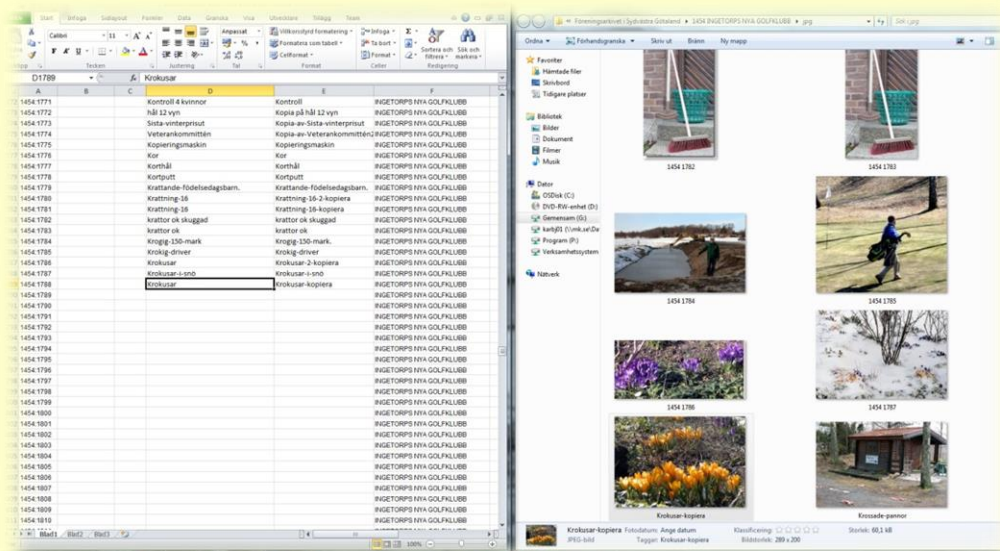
Start Infoga Sidlayout Formler Data Granska Visa Utvecklare Tillägg Team

Calibri 11 Anpassat Villkorsstyrd formatering Formatera som tabell Cellformat Infoga Ta bort Format Sortera och filtrera Sök och markera

Tecken Justering Tal Format Celler Redigering

D1789 Krokusar

| | A | B | C | D | E | F |
|---|---|---|---|---|---|---|
| | 1454:1771 | | | Kontroll 4 kvinnor | Kontroll | INGETORPS NYA GOLFKLUBB |
| | 1454:1772 | | | hål 12 vyn | Kopia på hål 12 vyn | INGETORPS NYA GOLFKLUBB |
| | 1454:1773 | | | Sista-vinterprisut | Kopia-av-Sista-vinterprisut | INGETORPS NYA GOLFKLUBB |
| | 1454:1774 | | | Veterankommittén | Kopia-av-Veterankommittén | INGETORPS NYA GOLFKLUBB |
| | 1454:1775 | | | Kopieringsmaskin | Kopieringsmaskin | INGETORPS NYA GOLFKLUBB |
| | 1454:1776 | | | Kor | Kor | INGETORPS NYA GOLFKLUBB |
| | 1454:1777 | | | Korthål | Korthål | INGETORPS NYA GOLFKLUBB |
| | 1454:1778 | | | Kortputt | Kortputt | INGETORPS NYA GOLFKLUBB |
| | 1454:1779 | | | Krattande-födelsedagsbarn. | Krattande-födelsedagsbarn. | INGETORPS NYA GOLFKLUBB |
| | 1454:1780 | | | Krattning-16 | Krattning-16-2-kopiera | INGETORPS NYA GOLFKLUBB |
| | 1454:1781 | | | Krattning-16 | Krattning-16-kopiera | INGETORPS NYA GOLFKLUBB |
| | 1454:1782 | | | krattor ok skuggad | krattor ok skuggad | INGETORPS NYA GOLFKLUBB |
| | 1454:1783 | | | krattor ok | krattor ok | INGETORPS NYA GOLFKLUBB |
| | 1454:1784 | | | Krogig-150-mark | Krogig-150-mark. | INGETORPS NYA GOLFKLUBB |
| | 1454:1785 | | | Krokig-driver | Krokig-driver | INGETORPS NYA GOLFKLUBB |
| | 1454:1786 | | | Krokusar | Krokusar-2-kopiera | INGETORPS NYA GOLFKLUBB |
| | 1454:1787 | | | Krokusar-i-snö | Krokusar-i-snö | INGETORPS NYA GOLFKLUBB |
| | 1454:1788 | | | Krokusar | Krokusar-kopiera | INGETORPS NYA GOLFKLUBB |
| | 1454:1789 | | | | | INGETORPS NYA GOLFKLUBB |
| | 1454:1790 | | | | | INGETORPS NYA GOLFKLUBB |
| | 1454:1791 | | | | | INGETORPS NYA GOLFKLUBB |
| | 1454:1792 | | | | | INGETORPS NYA GOLFKLUBB |
| | 1454:1793 | | | | | INGETORPS NYA GOLFKLUBB |
| | 1454:1794 | | | | | INGETORPS NYA GOLFKLUBB |
| | 1454:1795 | | | | | INGETORPS NYA GOLFKLUBB |
| | 1454:1796 | | | | | INGETORPS NYA GOLFKLUBB |
| | 1454:1797 | | | | | INGETORPS NYA GOLFKLUBB |
| | 1454:1798 | | | | | INGETORPS NYA GOLFKLUBB |
| | 1454:1799 | | | | | INGETORPS NYA GOLFKLUBB |
| | 1454:1800 | | | | | INGETORPS NYA GOLFKLUBB |
| | 1454:1801 | | | | | INGETORPS NYA GOLFKLUBB |
| | 1454:1802 | | | | | INGETORPS NYA GOLFKLUBB |
| | 1454:1803 | | | | | INGETORPS NYA GOLFKLUBB |
| | 1454:1804 | | | | | INGETORPS NYA GOLFKLUBB |
| | 1454:1805 | | | | | INGETORPS NYA GOLFKLUBB |
| | 1454:1806 | | | | | INGETORPS NYA GOLFKLUBB |
| | 1454:1807 | | | | | INGETORPS NYA GOLFKLUBB |
| | 1454:1808 | | | | | INGETORPS NYA GOLFKLUBB |
| | 1454:1809 | | | | | INGETORPS NYA GOLFKLUBB |
| | 1454:1810 | | | | | INGETORPS NYA GOLFKLUBB |

Blad1 Blad2 Blad3 100%

Föreningsarkivet i Sydvästra Götaland ▸ 1454 INGETORPS NYA GOLFKLUBB ▸ jpg Sök jpg

Ordna Förhandsgranska Skriv ut Bränn Ny mapp

Favoriter
Hämtade filer
Skrivbord
Tidigare platser

Bibliotek
Bilder
Dokument
Filmer
Musik

Dator
OSDisk (C:)
DVD-RW-enhet (D:)
Gemensam (G:)
karbj01 (\\mk.se\Da
Program (P:)
Verksamhetssystem

Nätverk

1454 1782
1454 1783
1454 1784
1454 1785
1454 1786
1454 1787
Krokusar-kopiera
Krossade-pannor

Krokusar-kopiera Fotodatum: Ange datum Klassificering: Storlek: 60,1 kB
JPEG-bild Taggar: Krokusar-kopiera Bildstorlek: 289 x 200